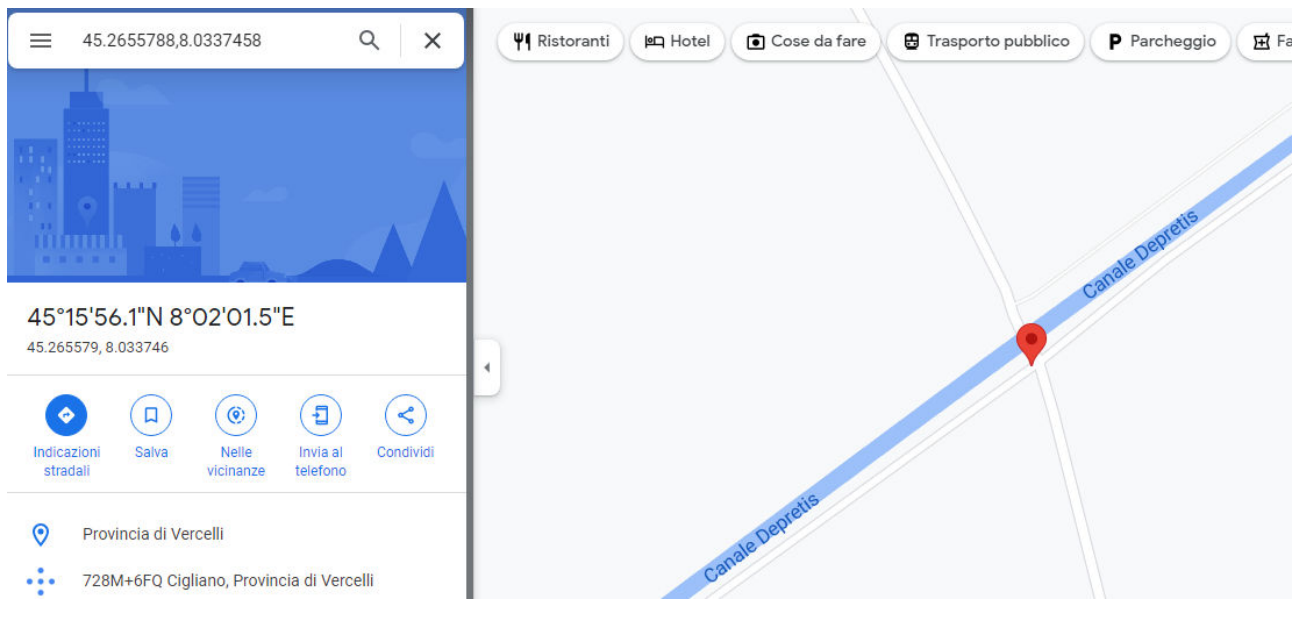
45.2655788,8.0337458

Ristoranti Hotel Cose da fare Trasporto pubblico Parcheggio Fa

45°15'56.1"N 8°02'01.5"E
45.265579, 8.033746

Indicazioni stradali
Salva
Nelle vicinanze
Invia al telefono
Condividi

Provincia di Vercelli

728M+6FQ Cigliano, Provincia di Vercelli

Canale Depretis

Canale Depretis